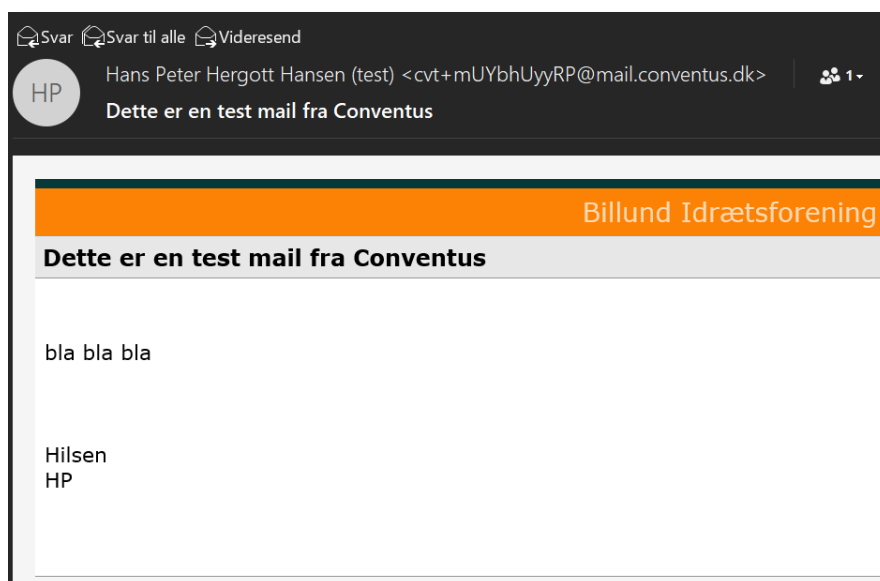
Svar Svar til alle Videresend

HP

Hans Peter Hergott Hansen (test) <cvt+mUYbhUyyRP@mail.conventus.dk>

1

Dette er en test mail fra Conventus

Billund Idrætsforening

Dette er en test mail fra Conventus

bla bla bla

Hilsen
HP